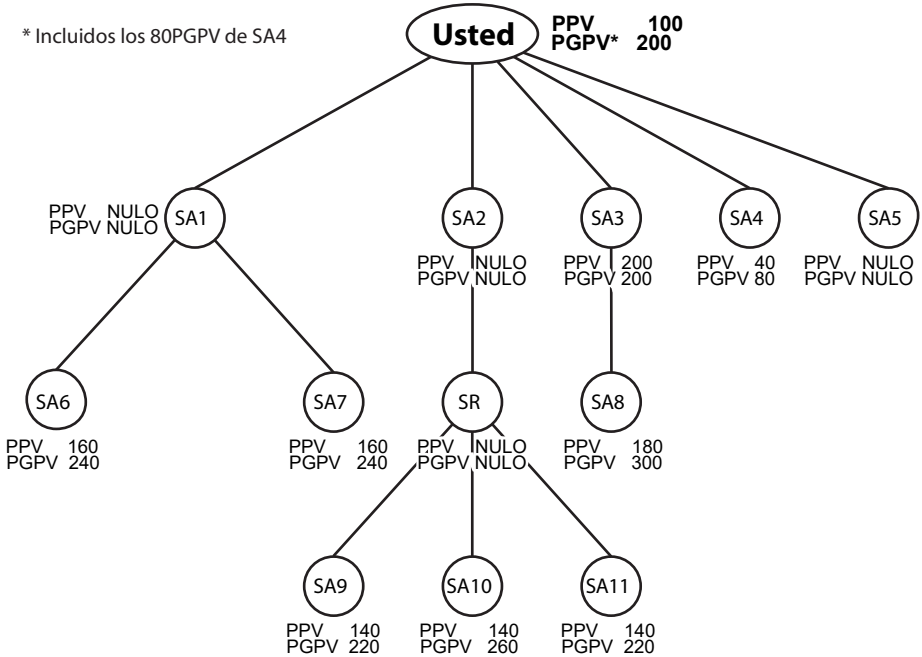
* Incluidos los 80PGPV de SA4

Usted
PPV 100
PGPV* 200

SA1
PPV NULO
PGPV NULO

SA2
PPV NULO
PGPV NULO

SA3
PPV 200
PGPV 200

SA4
PPV 40
PGPV 80

SA5
PPV NULO
PGPV NULO

SA6
PPV 160
PGPV 240

SA7
PPV 160
PGPV 240

SR
PPV NULO
PGPV NULO

SA8
PPV 180
PGPV 300

SA9
PPV 140
PGPV 220

SA10
PPV 140
PGPV 260

SA11
PPV 140
PGPV 220